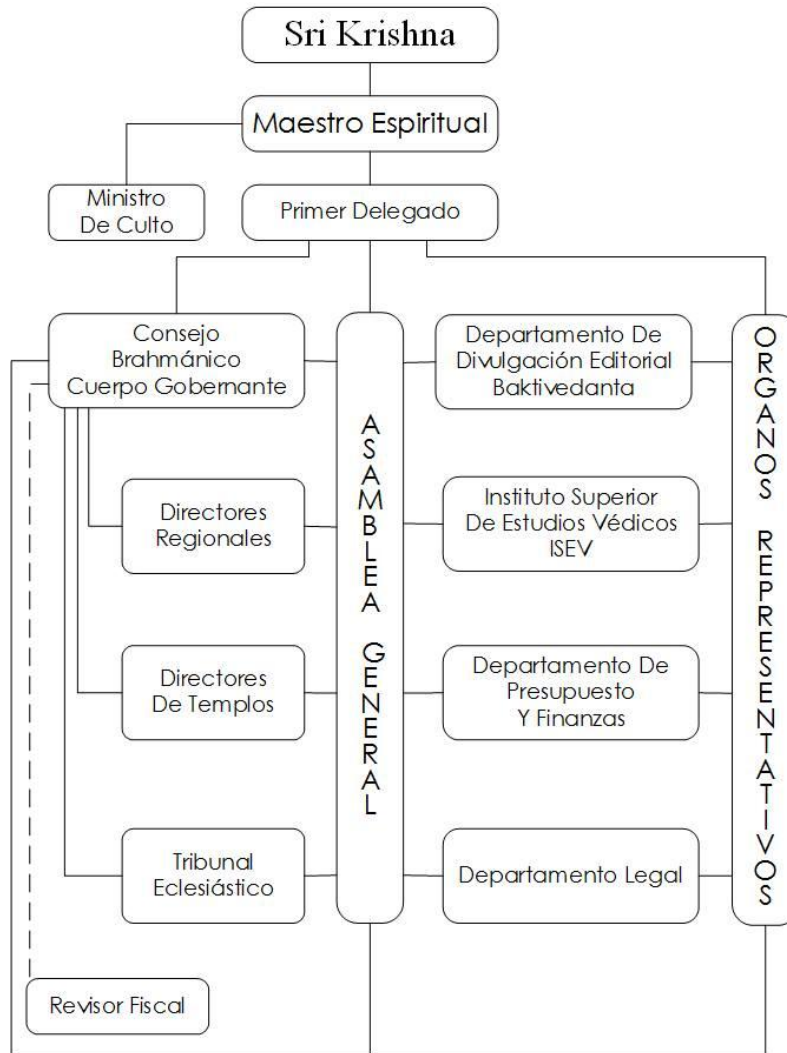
Sri Krishna

Maestro Espiritual

Ministro De Culto

Primer Delegado

Consejo Brahmánico Cuerpo Gobernante

ASAMBLEA GENERAL

Departamento De Divulgación Editorial Baktivedanta

ORGANOS REPRESENTATIVOS

Directores Regionales

Instituto Superior De Estudios Védicos ISEV

Directores De Templos

Departamento De Presupuesto Y Finanzas

Tribunal Eclesiástico

Departamento Legal

Revisor Fiscal